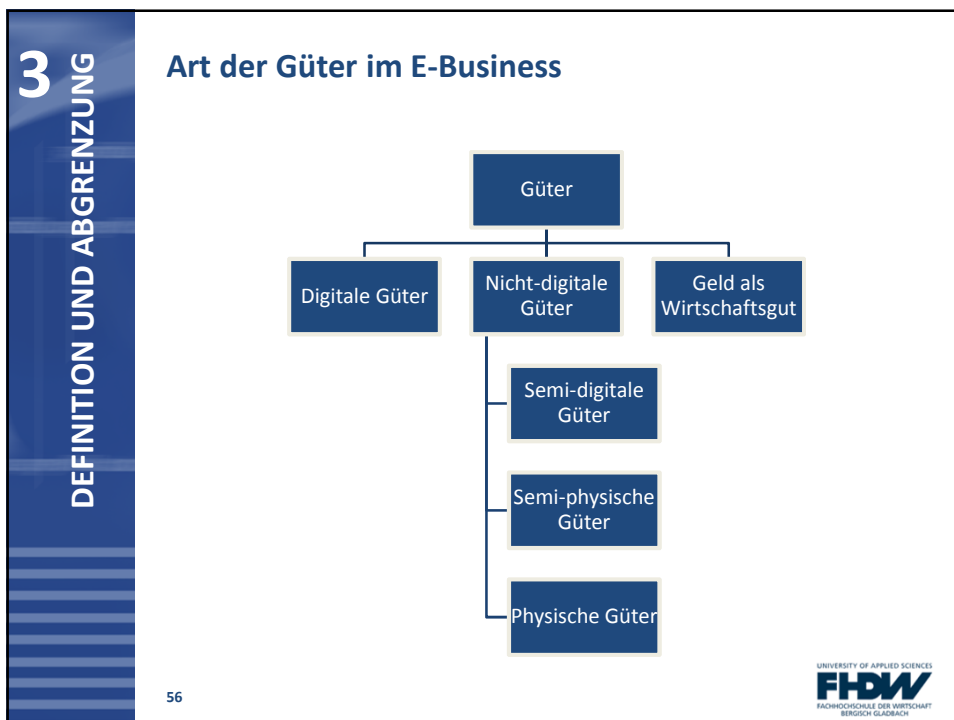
3
DEFINITION UND ABGRENZUNG

Art der Güter im E-Business

Güter

Digitale Güter

Nicht-digitale Güter

Geld als Wirtschaftsgut

Semi-digitale Güter

Semi-physische Güter

Physische Güter

56

UNIVERSITY OF APPLIED SCIENCES
FHDW
FACHHOCHSCHULE DER WIRTSCHAFT
BERGISCH GLADBACH